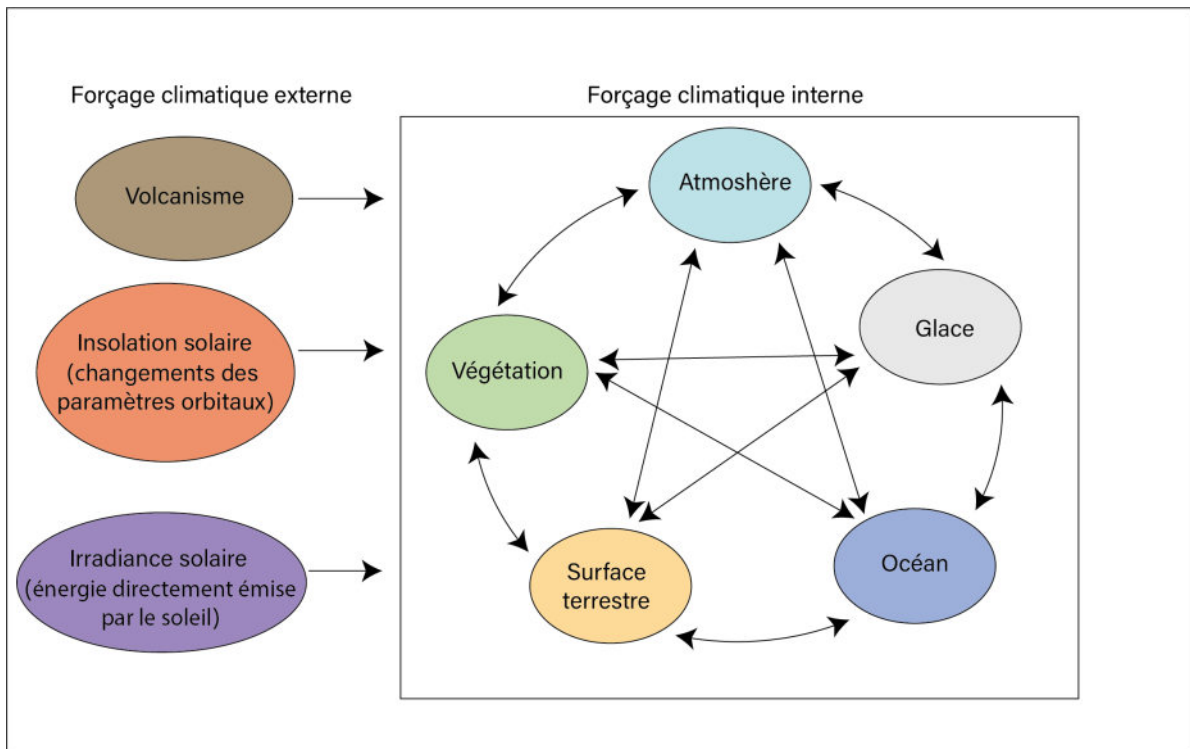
Forçage climatique externe

Volcanisme

Insolation solaire (changements des paramètres orbitaux)

Irradiance solaire (énergie directement émise par le soleil)

Forçage climatique interne

Atmoshère

Glace

Végétation

Océan

Surface terrestre